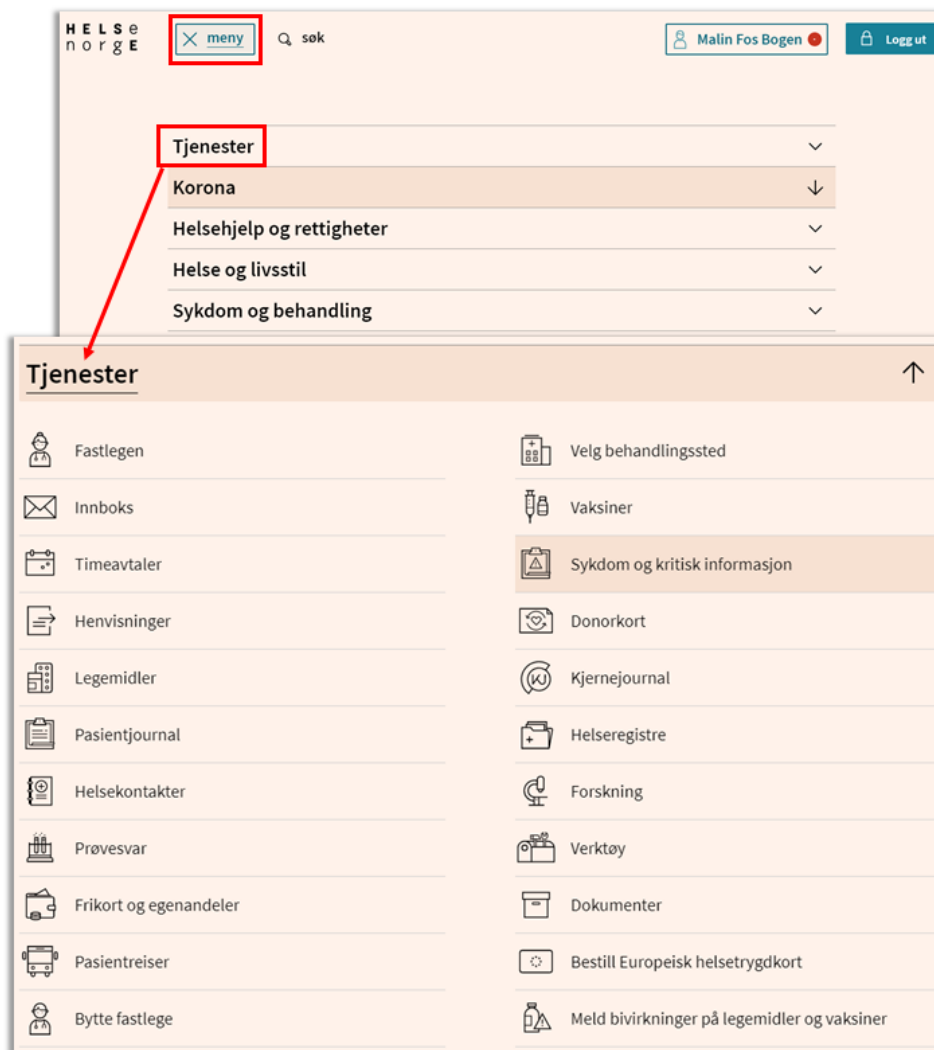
HELSe
norgE

meny

søk

Malin Fos Bogen

Logg ut

Tjenester

Korona

Helsehjelp og rettigheter

Helse og livsstil

Sykdom og behandling

Tjenester

Fastlegen

Innboks

Timeavtaler

Henvisninger

Legemidler

Pasientjournal

Helsekontakter

Prøvesvar

Frikort og egenandeler

Pasientreiser

Bytte fastlege

Velg behandlingssted

Vaksiner

Sykdom og kritisk informasjon

Donorkort

Kjernejournal

Helseregistre

Forskning

Verktøy

Dokumenter

Bestill Europeisk helsetrygdkort

Meld bivirkninger på legemidler og vaksiner